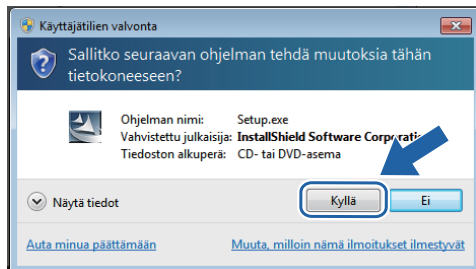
Käyttäjätilien valvonta

Sallitko seuraavan ohjelman tehdä muutoksia tähän tietokoneeseen?

Ohjelman nimi: Setup.exe
Vahvistettu julkaisija: InstallShield Software Corporati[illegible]
Tiedoston alkuperä: CD- tai DVD-asema

Näytä tiedot

Kyllä

Ei

Auta minua päättämään

Muuta, milloin nämä ilmoitukset ilmestyvät